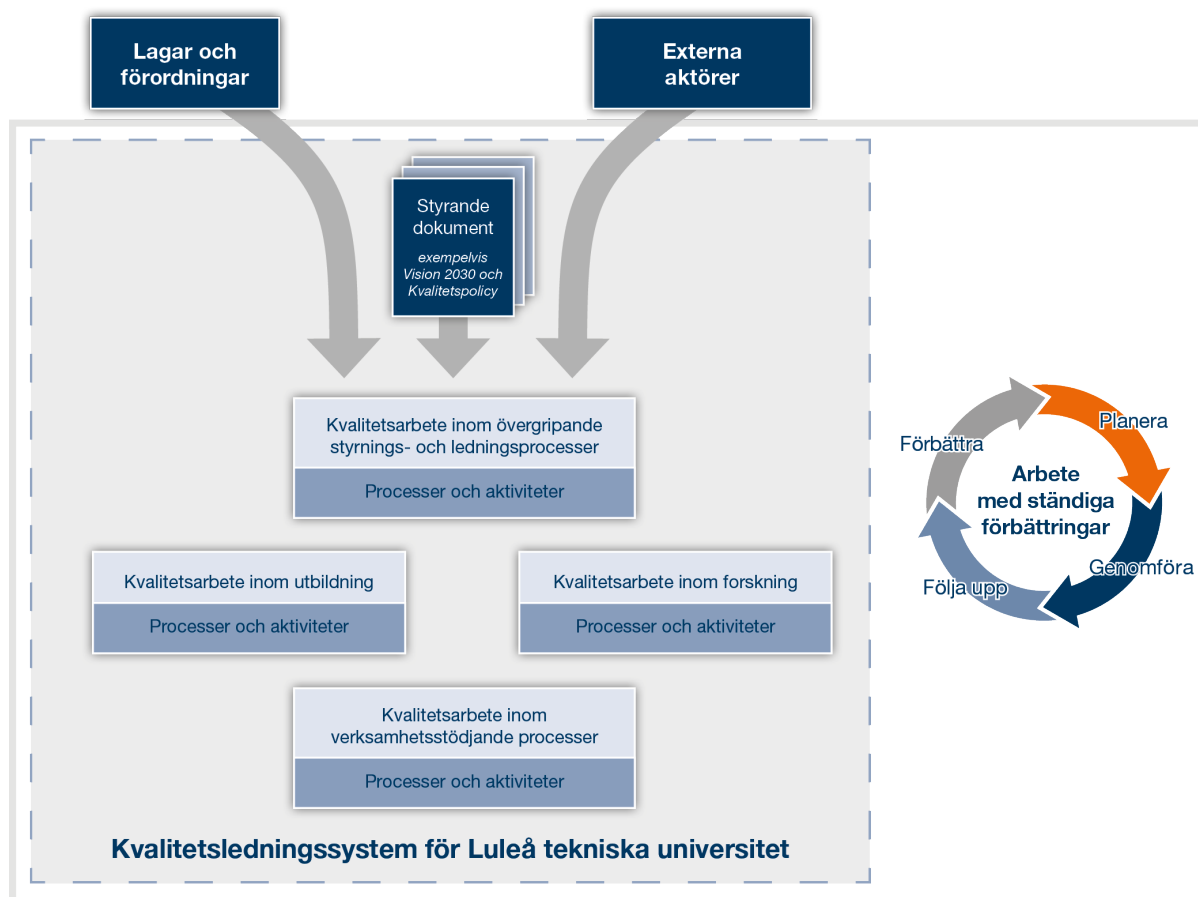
Lagar och förordningar

Externa aktörer

Styrande dokument

exempelvis Vision 2030 och Kvalitetspolicy

Kvalitetsarbete inom övergripande styrnings- och ledningsprocesser

Processer och aktiviteter

Kvalitetsarbete inom utbildning

Processer och aktiviteter

Kvalitetsarbete inom forskning

Processer och aktiviteter

Kvalitetsarbete inom verksamhetsstödjande processer

Processer och aktiviteter

Kvalitetsledningssystem för Luleå tekniska universitet

Planera

Genomföra

Följa upp

Förbättra

Arbete med ständiga förbättringar